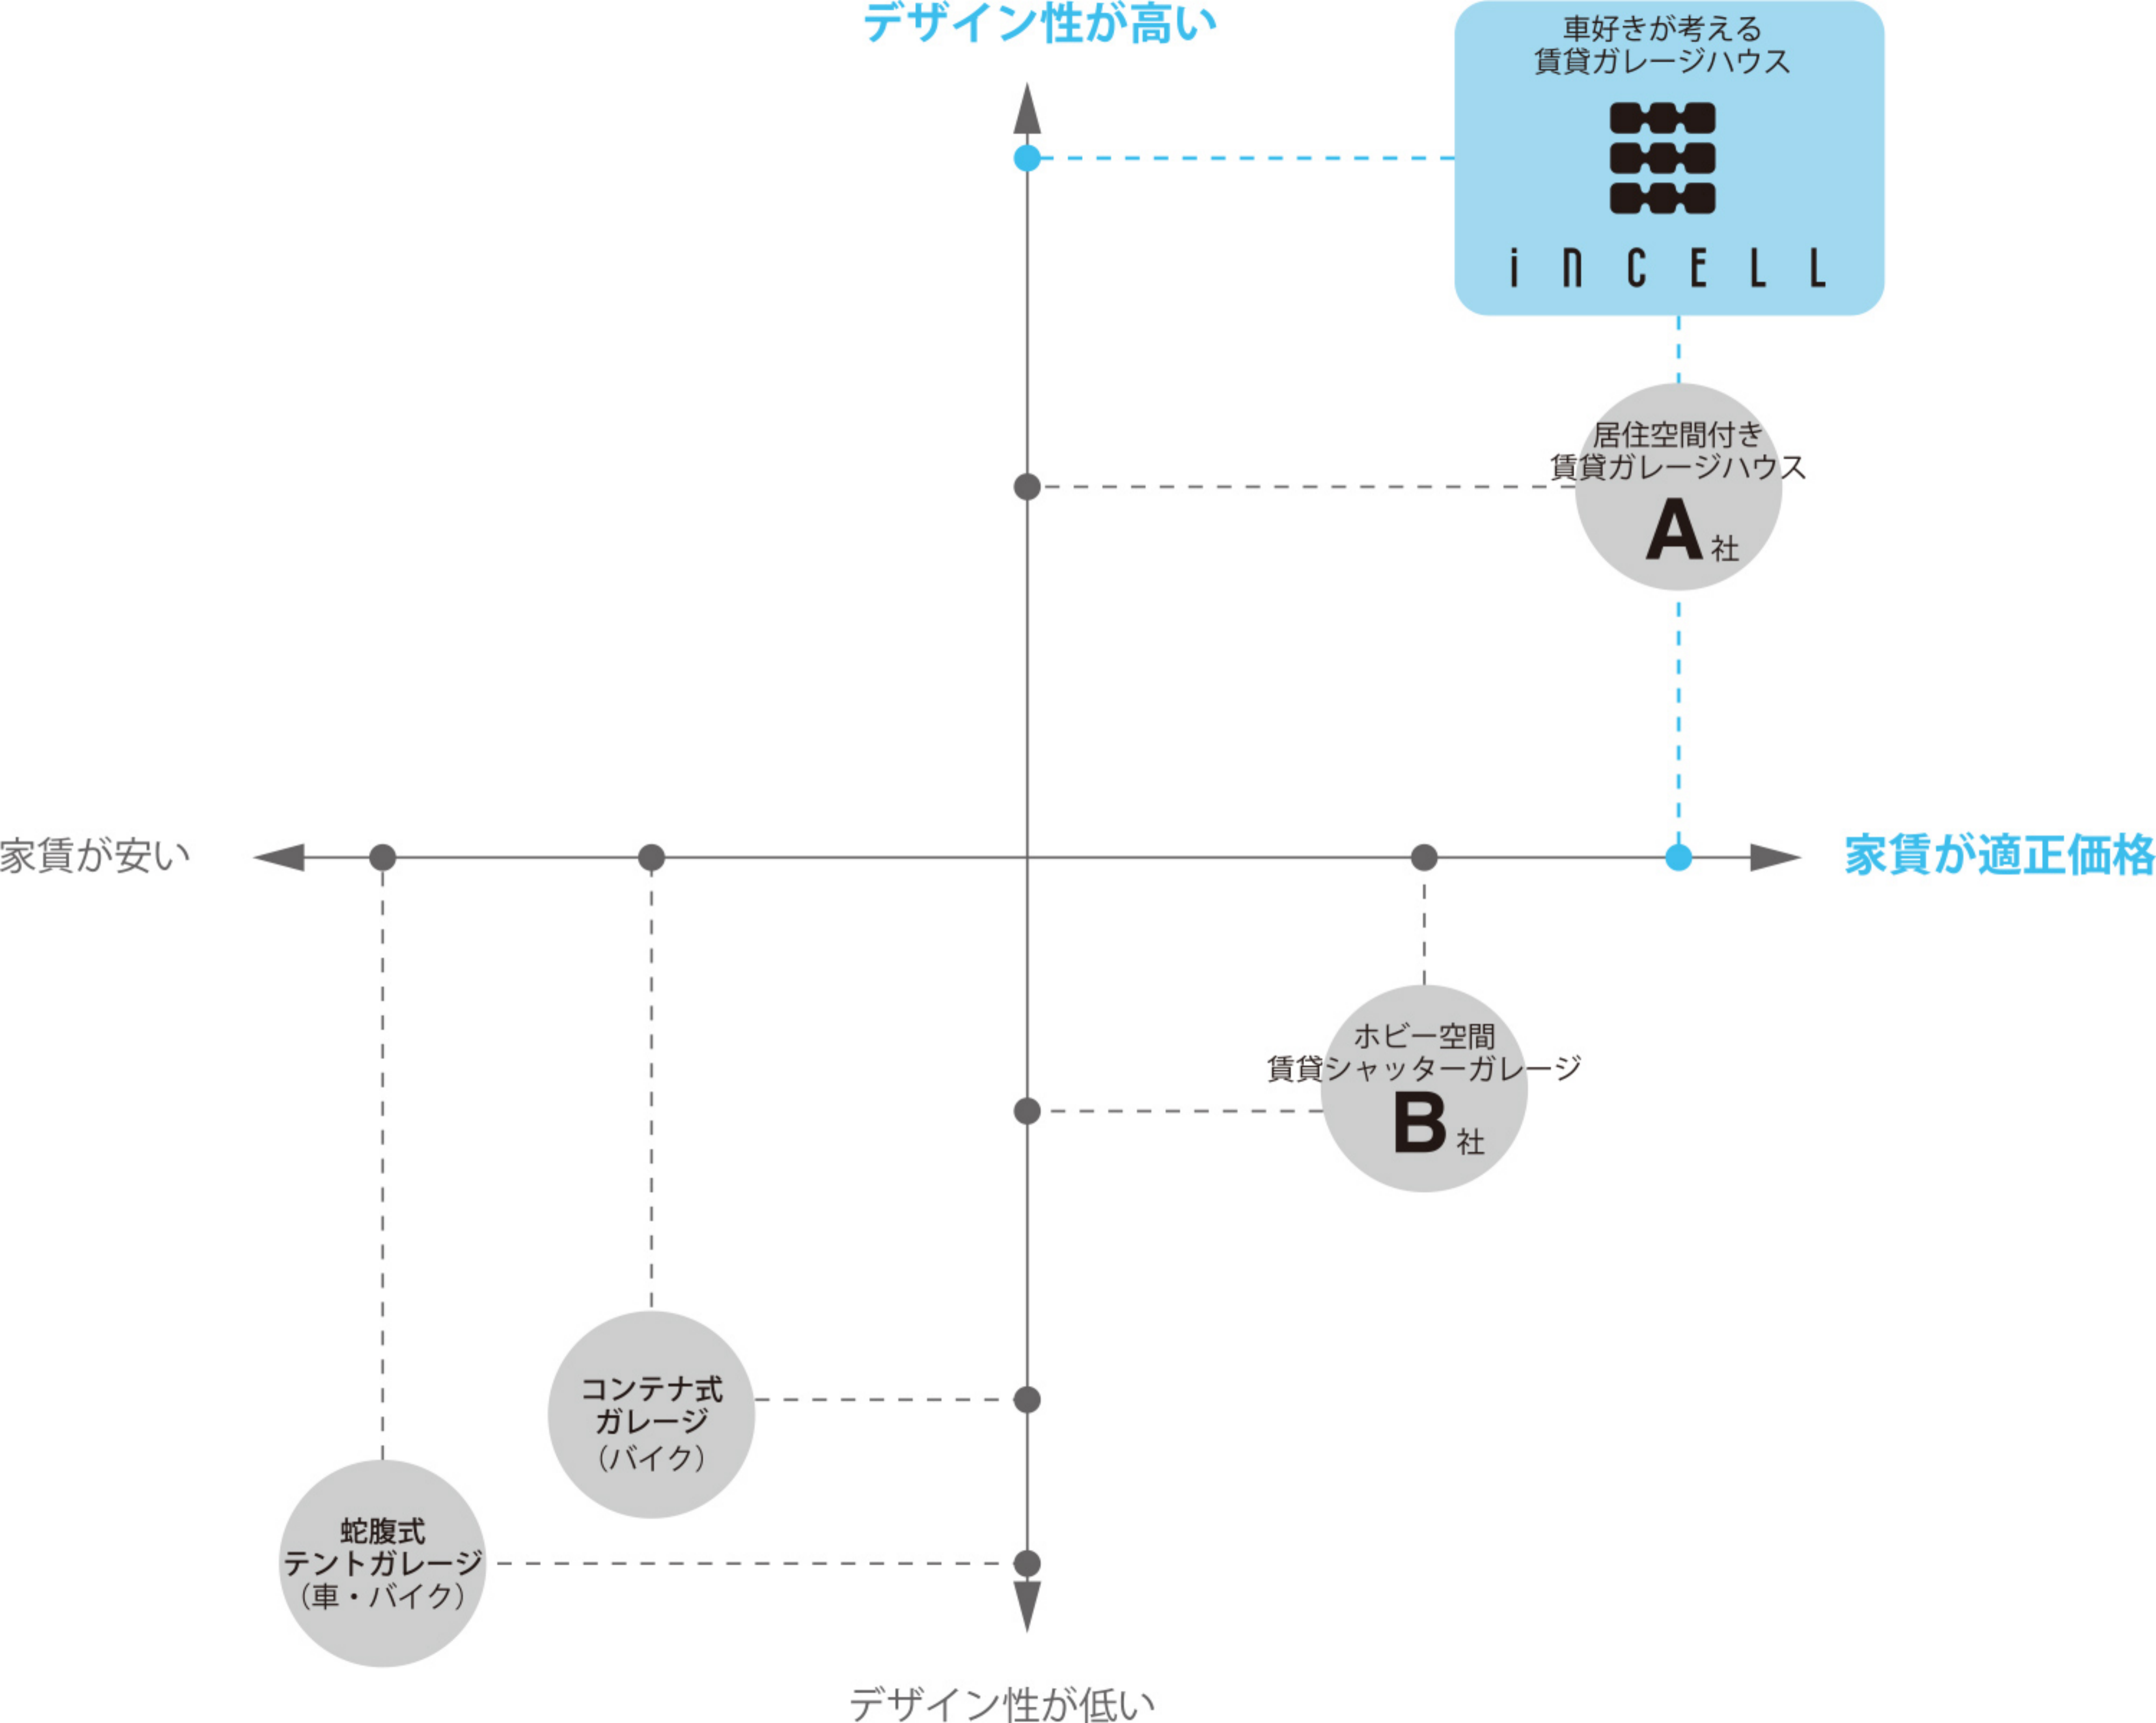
デザイン性が高い

車好きが考える
賃貸ガレージハウス

iNCELL

居住空間付き
賃貸ガレージハウス
A社

家賃が安い

家賃が適正価格

ホビー空間
賃貸シャッターガレージ
B社

コンテナ式
ガレージ
（バイク）

蛇腹式
テントガレージ
（車・バイク）

デザイン性が低い